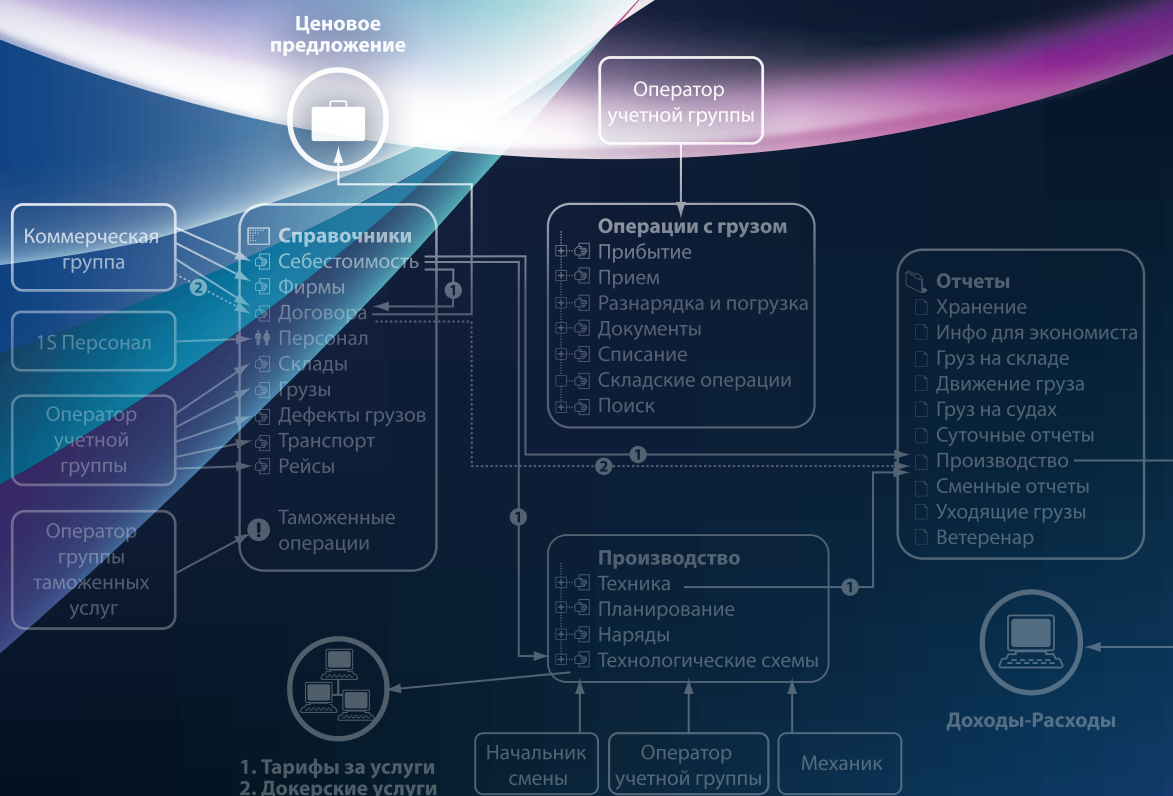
Ценовое предложение

Оператор учетной группы

Коммерческая группа

2

1S Персонал

Оператор учетной группы

Оператор группы таможенных услуг

Справочники
Себестоимость
Фирмы
Договора
Персонал
Склады
Грузы
Дефекты грузов
Транспорт
Рейсы
Таможенные операции

1

Операции с грузом
Прибытие
Прием
Разнарядка и погрузка
Документы
Списание
Складские операции
Поиск

1

2

1

Отчеты
Хранение
Инфо для экономиста
Груз на складе
Движение груза
Груз на судах
Суточные отчеты
Производство
Сменные отчеты
Уходящие грузы
Ветеренар

Производство
Техника
Планирование
Наряды
Технологические схемы

1

Доходы-Расходы

1. Тарифы за услуги
2. Докерские услуги

Начальник смены

Оператор учетной группы

Механик